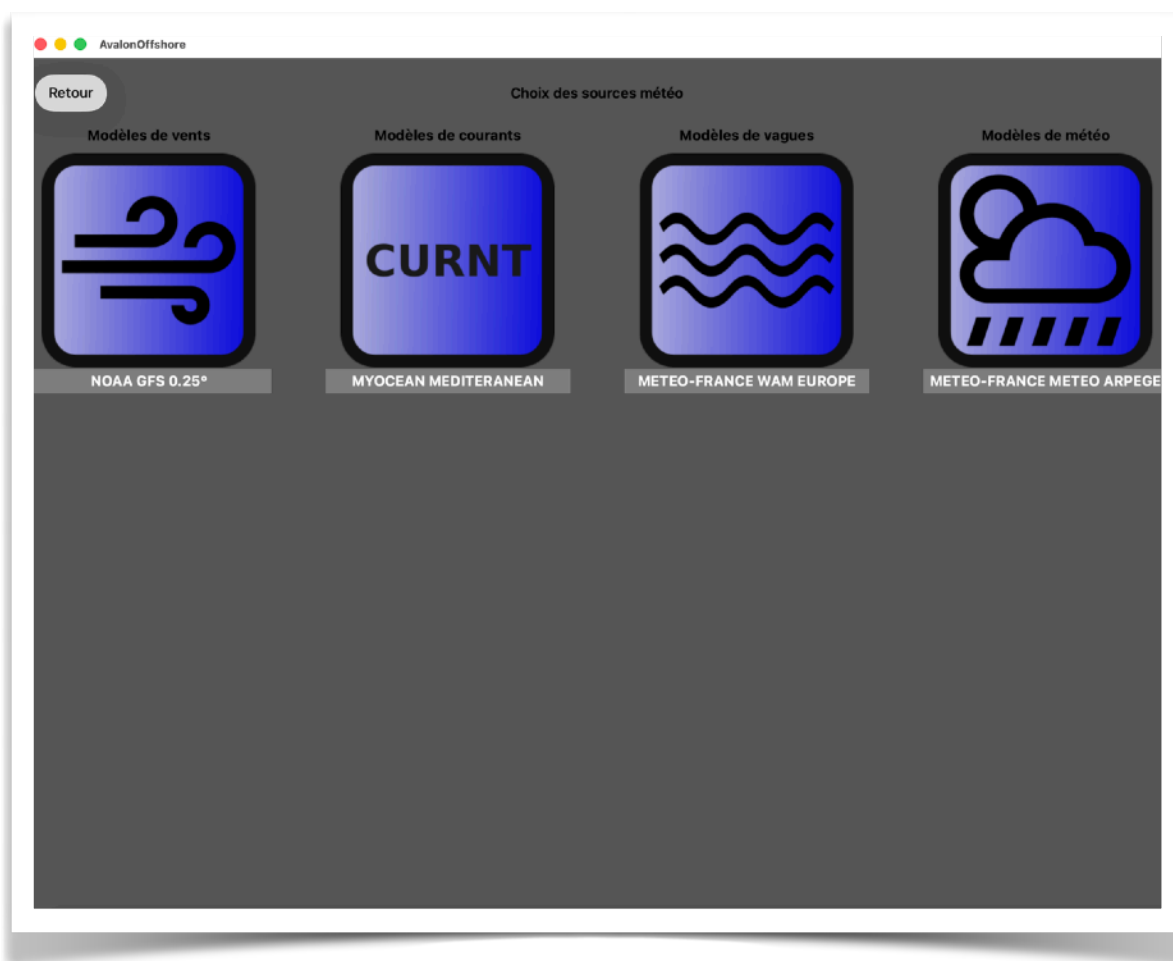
AvalonOffshore

Retour

Choix des sources météo

Modèles de vents

CURNT

NOAA GFS 0.25°

Modèles de courants

MYOCEAN MEDITERANEAN

Modèles de vagues

METEO-FRANCE WAM EUROPE

Modèles de météo

METEO-FRANCE METEO ARPEGE